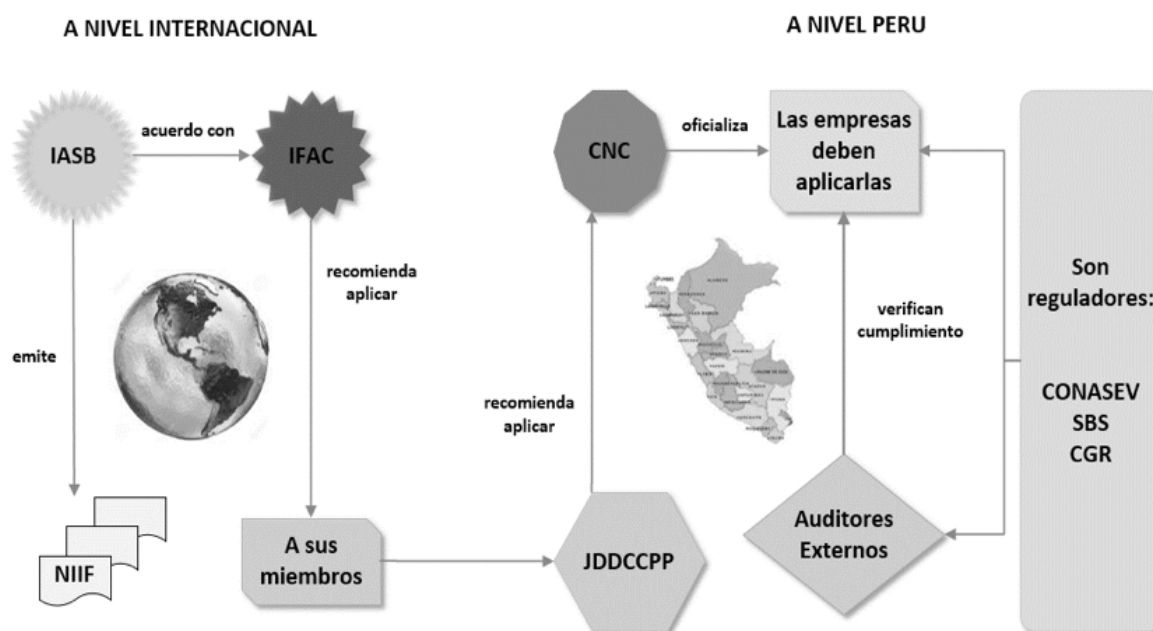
A NIVEL INTERNACIONAL

A NIVEL PERU

IASB

acuerdo con

IFAC

emite

NIIF

recomienda aplicar

A sus miembros

JDDCCPP

recomienda aplicar

CNC

oficializa

Las empresas deben aplicarlas

verifican cumplimiento

Auditores Externos

Son reguladores:

CONASEV
SBS
CGR